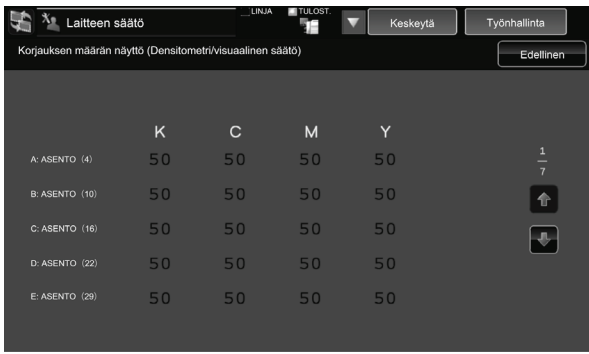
Laitteen säätö

LINJA

TULOST.

Keskeytä

Työnhallinta

Korjauksen määrän näyttö (Densitometri/visuaalinen säätö)

Edellinen

|  | K | C | M | Y |
|---|---|---|---|---|
| A: ASENTO (4) | 50 | 50 | 50 | 50 |
| B: ASENTO (10) | 50 | 50 | 50 | 50 |
| C: ASENTO (16) | 50 | 50 | 50 | 50 |
| D: ASENTO (22) | 50 | 50 | 50 | 50 |
| E: ASENTO (29) | 50 | 50 | 50 | 50 |

$\frac{1}{7}$